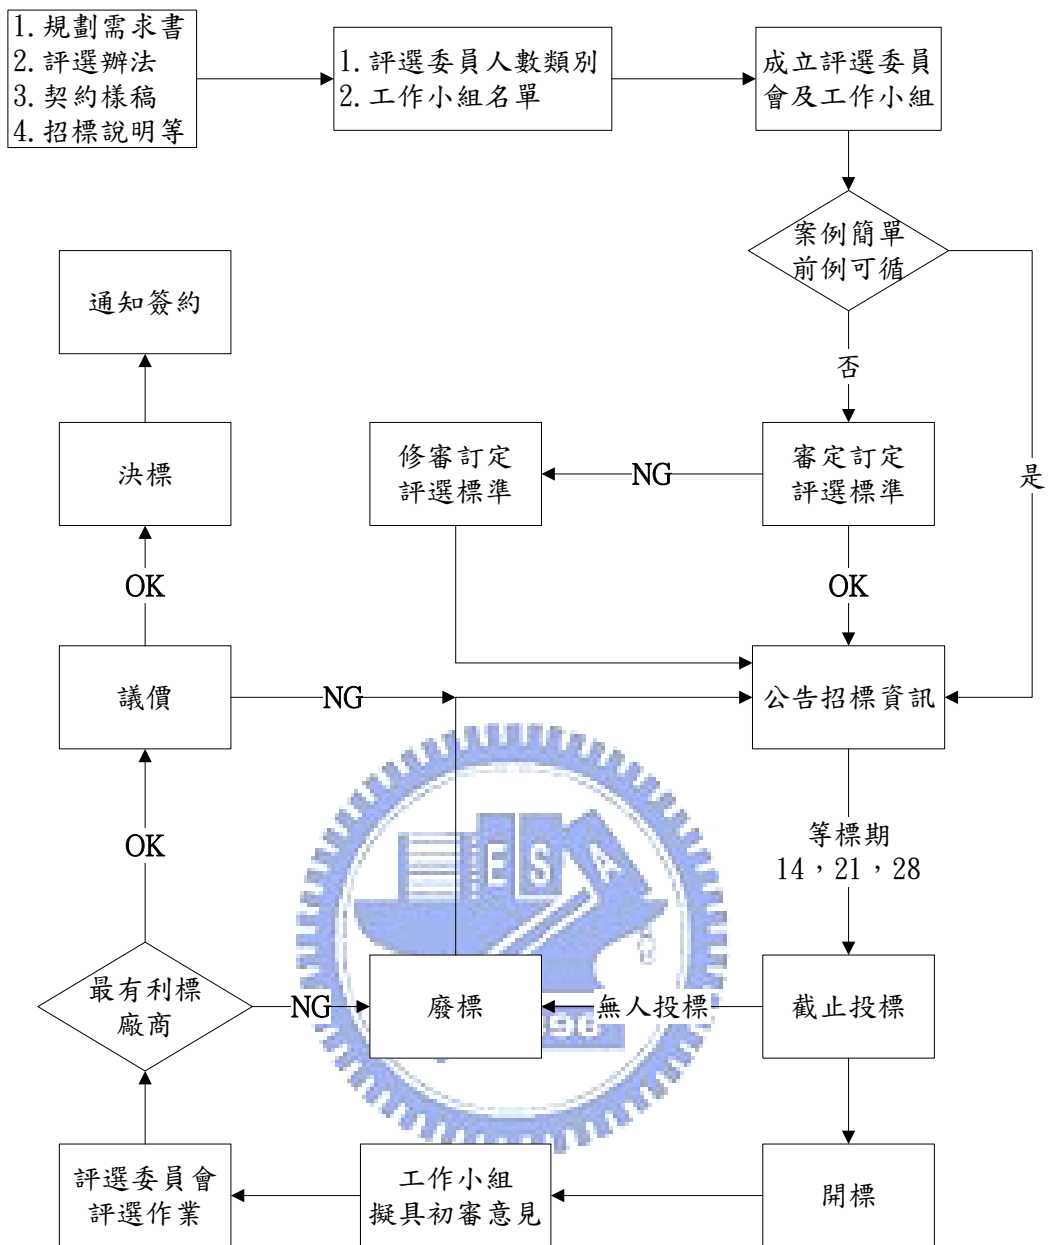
1. 規劃需求書
2. 評選辦法
3. 契約樣稿
4. 招標說明等

1. 評選委員人數類別
2. 工作小組名單

成立評選委員會及工作小組

案例簡單前例可循

否

是

審定訂定評選標準

NG

修審訂定評選標準

OK

公告招標資訊

等標期
14，21，28

截止投標

無人投標

廢標

開標

工作小組擬具初審意見

評選委員會評選作業

最有利標廠商

NG

OK

議價

NG

OK

決標

通知簽約

ES
1896